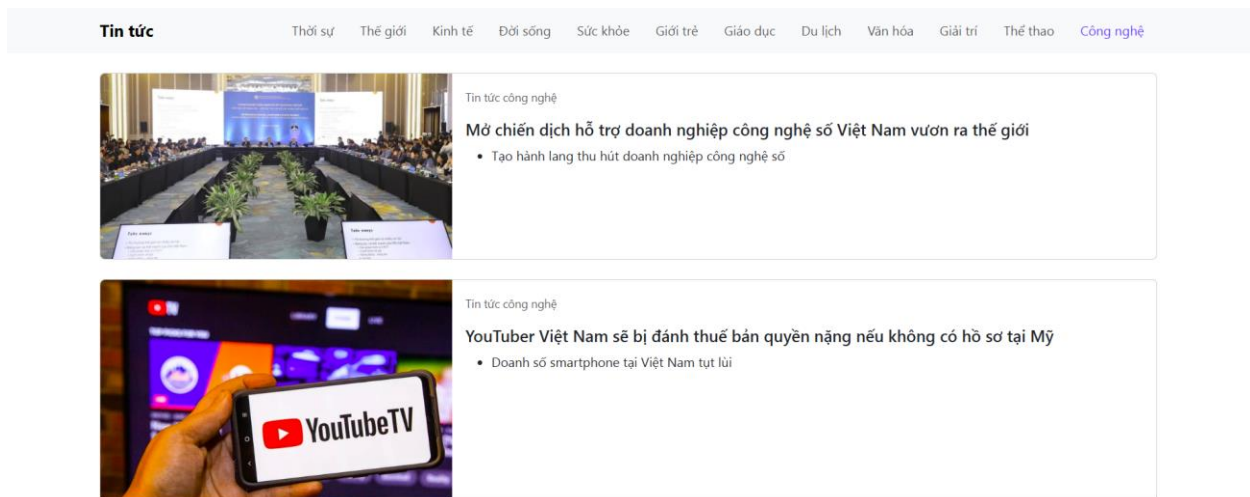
Tin tức

Thời sự Thế giới Kinh tế Đời sống Sức khỏe Giới trẻ Giáo dục Du lịch Văn hóa Giải trí Thể thao Công nghệ

Tin tức công nghệ

Mở chiến dịch hỗ trợ doanh nghiệp công nghệ số Việt Nam vươn ra thế giới

• Tạo hành lang thu hút doanh nghiệp công nghệ số

Tin tức công nghệ

YouTuber Việt Nam sẽ bị đánh thuế bản quyền nặng nếu không có hồ sơ tại Mỹ

• Doanh số smartphone tại Việt Nam tụt lùi

YouTubeTV